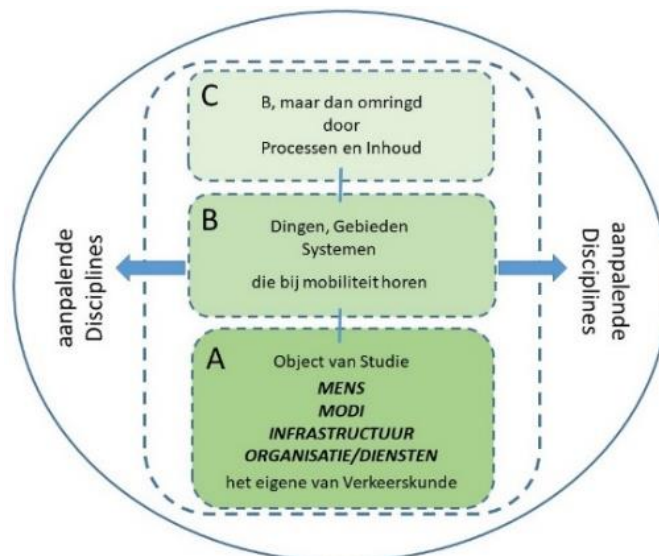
C
B, maar dan omringd door Processen en Inhoud

B
Dingen, Gebieden Systemen
die bij mobiliteit horen

A
Object van Studie
MENS
MODI
INFRASTRUCTUUR
ORGANISATIE/DIENSTEN
het eigene van Verkeerskunde

aanpalende Disciplines

aanpalende Disciplines